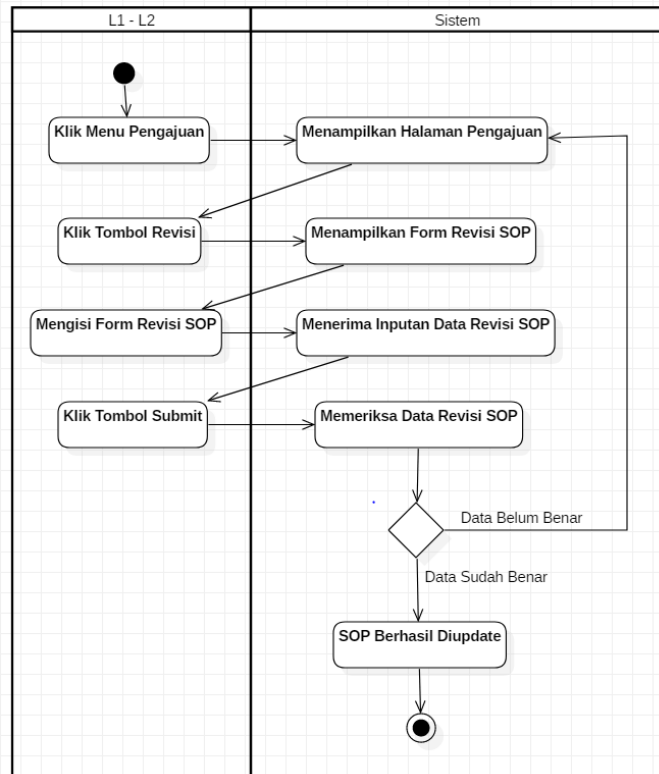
L1 - L2

Sistem

Klik Menu Pengajuan

Menampilkan Halaman Pengajuan

Klik Tombol Revisi

Menampilkan Form Revisi SOP

Mengisi Form Revisi SOP

Menerima Inputan Data Revisi SOP

Klik Tombol Submit

Memeriksa Data Revisi SOP

Data Belum Benar

Data Sudah Benar

SOP Berhasil Diupdate